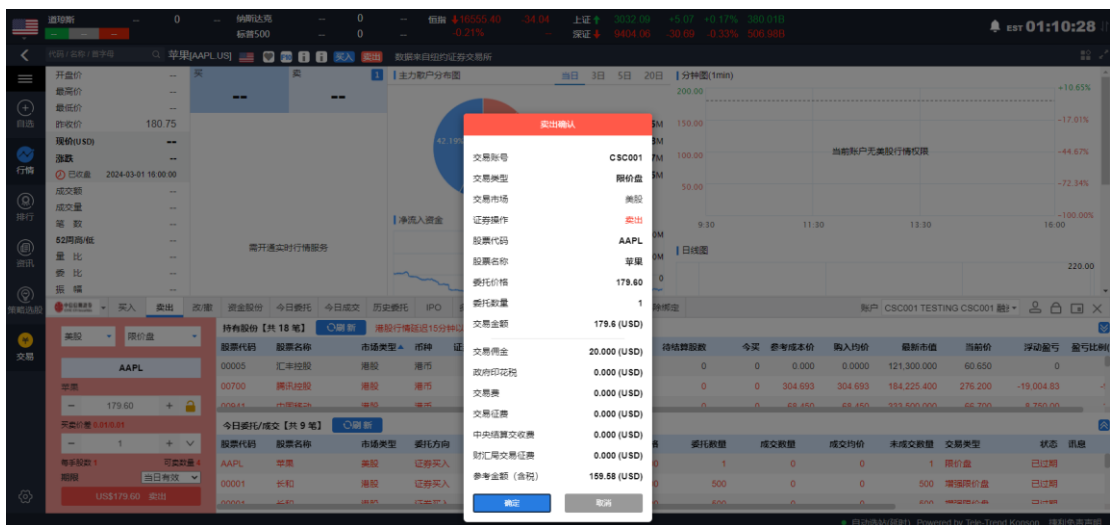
道琼斯 -- 0 -- 纳斯达克 -- 0 -- 恒指 16555.40 -34.04 -0.21% 上证 3032.09 +5.07 +0.17% 380.01亿
标普500 -- 0 -- 深证 9404.06 -30.69 -0.33% 506.98亿
EST 01:10:28

代码/名称/首字母 苹果[AAPL.US] 买入 卖出 数据来自纽约证券交易所

开盘价 --
最高价 --
最低价 --
昨收价 180.75
现价(USD) --
涨跌 --
已收盘 2024-03-01 16:00:00
成交额 --
成交量 --
落数 --
52周高/低 --
量比 --
委比 --
振幅 --

买 卖
-- --
需开通实时行情服务

主力散户分布图
42.19%
净流入资金

当日 3日 5日 20日 分钟图(1min)
200.00 +10.65%
150.00 -17.01%
100.00 -44.67%
50.00 -72.34%
-100.00%
9:30 11:30 13:30 16:00
当前账户无美股行情权限
日线图
220.00

自选 行情 排行 资讯 策略选股 交易

买入 卖出 改/撤 资金股份 今日委托 今日成交 历史委托 IPO
账户 CSC001 TESTING CSC001 融… 

美股 限价盘
AAPL
苹果
179.60
买卖价差 0.01/0.01
1
最多可买 1 可卖数量 0
期限 当日有效
US$179.60 卖出

持有股份 [共 18 笔] 刷新 港股行情延迟15分钟
| 股票代码 | 股票名称 | 市场类型 | 币种 | 待结算股数 | 今买 | 参考成本价 | 购入均价 | 最新市值 | 当前价 | 浮动盈亏 | 盈亏比例 |
|---|---|---|---|---|---|---|---|---|---|---|---|
| 00005 | 汇丰控股 | 港股 | 港币 | 0 | 0 | 0.000 | 0.0000 | 121,300,000 | 60.650 | 0 | |
| 00700 | 腾讯控股 | 港股 | 港币 | 0 | 0 | 304.693 | 304.693 | 184,225,400 | 276.200 | -19,004.83 | |

今日委托/成交 [共 9 笔] 刷新
| 股票代码 | 股票名称 | 市场类型 | 买卖方向 | 委托数量 | 成交数量 | 成交均价 | 未成交数量 | 交易类型 | 状态 | 讯息 |
|---|---|---|---|---|---|---|---|---|---|---|
| AAPL | 苹果 | 美股 | 证券买入 | 1 | 0 | 0 | 1 | 限价盘 | 已过期 | |
| 00001 | 长和 | 港股 | 证券买入 | 500 | 0 | 0 | 500 | 增强限价盘 | 已过期 | |

卖出确认
交易账号 CSC001
交易类型 限价盘
交易市场 美股
证券操作 卖出
股票代码 AAPL
股票名称 苹果
委托价格 179.60
委托数量 1
交易金额 179.6 (USD)
交易佣金 20.000 (USD)
政府印花税 0.000 (USD)
交易费 0.000 (USD)
交易征费 0.000 (USD)
中央结算交收费 0.000 (USD)
财汇局交易征费 0.000 (USD)
参考金额 (含税) 159.58 (USD)
确定 取消

自动路由(延时) Powered by Tele-Trend Konson 免责声明